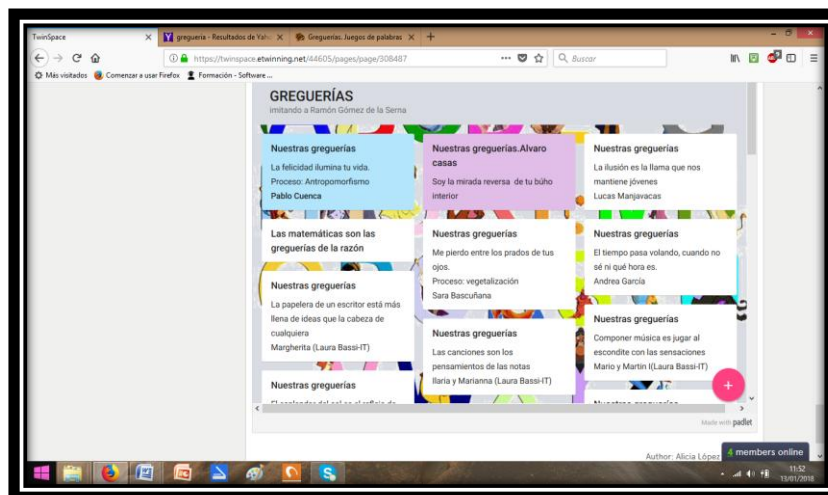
TwinSpace
greguería - Resultados de Yaho
Greguerías. Juegos de palabras
https://twinspace.etwinning.net/44605/pages/page/308487
Buscar
Más visitados  Comenzar a usar Firefox  Formación - Software ...

GREGUERÍAS
imitando a Ramón Gómez de la Serna

Nuestras greguerías
La felicidad ilumina tu vida.
Proceso: Antropomorfismo
Pablo Cuenca

Las matemáticas son las greguerías de la razón

Nuestras greguerías
La papelera de un escritor está más llena de ideas que la cabeza de cualquiera
Margherita (Laura Bassi-IT)

Nuestras greguerías
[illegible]

Nuestras greguerías.Alvaro casas
Soy la mirada reversa de tu búho interior

Nuestras greguerías
Me pierdo entre los prados de tus ojos.
Proceso: vegetalización
Sara Bascuñana

Nuestras greguerías
Las canciones son los pensamientos de las notas
Ilaria y Marianna (Laura Bassi-IT)

Nuestras greguerías
La ilusión es la llama que nos mantiene jóvenes
Lucas Manjavacas

Nuestras greguerías
El tiempo pasa volando, cuando no sé ni qué hora es.
Andrea García

Nuestras greguerías
Componer música es jugar al escondite con las sensaciones
Mario y Martin I(Laura Bassi-IT)

Nuestras greguerías

Made with padlet

Author: Alicia López
4 members online
11:52
13/01/2018